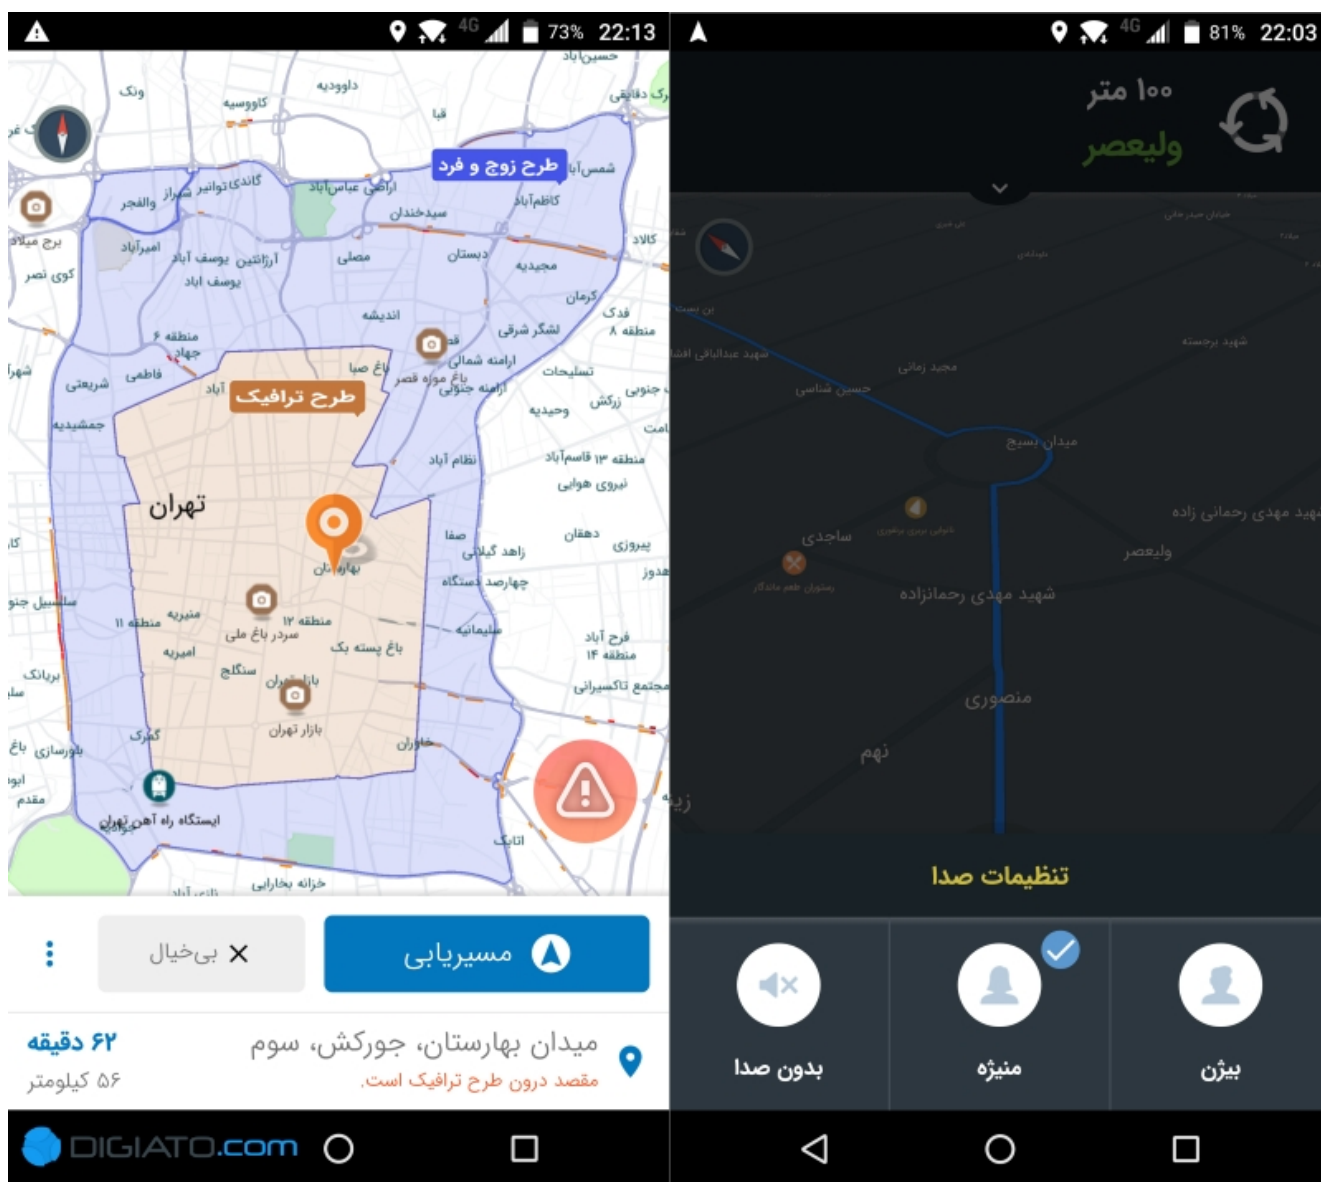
4G 73% 22:13

حسین‌آباد
ونک
داوودیه
کاووسیه
پارک دانشجو
ملا
طرح زوج و فرد
شمس‌آباد
گاندی
توانیر
اراضی عباس‌آباد
الفجر
کاظم‌آباد
سیدخندان
برج میلاد
امیرآباد
آرژانتین
یوسف آباد
مصلی
دبستان
دلاک
کوی نصر
یوسف آباد
مجیدیه
کرمان
اندیشه
لشگر شرقی
منطقه ۶
منطقه ۸
جهاد
ارامنه شمالی
تسلیحات
فاطمی
شریعتی
باغ صبا
باغ موزه قصر
ارامنه جنوبی
آباد
طرح ترافیک
جنوبی
زرکش
وحیدیه
جمشیدیه
نظام آباد
منطقه ۱۳
قاسم‌آباد
نیروی هوایی
تهران
دهقان
پیروزی
صفا
زاهد گیلانی
بهارستان
چهارصد دستگاه
سلسبیل جنوبی
منیریه
منطقه ۱۱
منطقه ۱۲
سردر باغ ملی
باغ پسته بک
سلیمانیه
امیریه
فرح آباد
منطقه ۱۴
سنگلج
بازار تهران
بریانک
مجتمع تاکسیرانی
بازار تهران
گمرک
خاوران
بلورسازی
ایستگاه راه آهن تهران
اتابک
خزانه بخارایی

مسیریابی
بی‌خیال

میدان بهارستان، جورکش، سوم
مقصد درون طرح ترافیک است.
۶۲ دقیقه
۵۶ کیلومتر

DIGIATO.com

4G 81% 22:03

۱۰۰ متر
ولیعصر

میدان حیدرخانی
شهید برجسته
مجید زمانی
شهید عبدالباقی افشار
حسین شناسی
میدان بسیج
شهید مهدی رحمانی زاده
ساجدی
ولیعصر
شهید مهدی رحمانزاده
منصوری
نهم
زیبا

تنظیمات صدا
بدون صدا
منیژه
بیژن